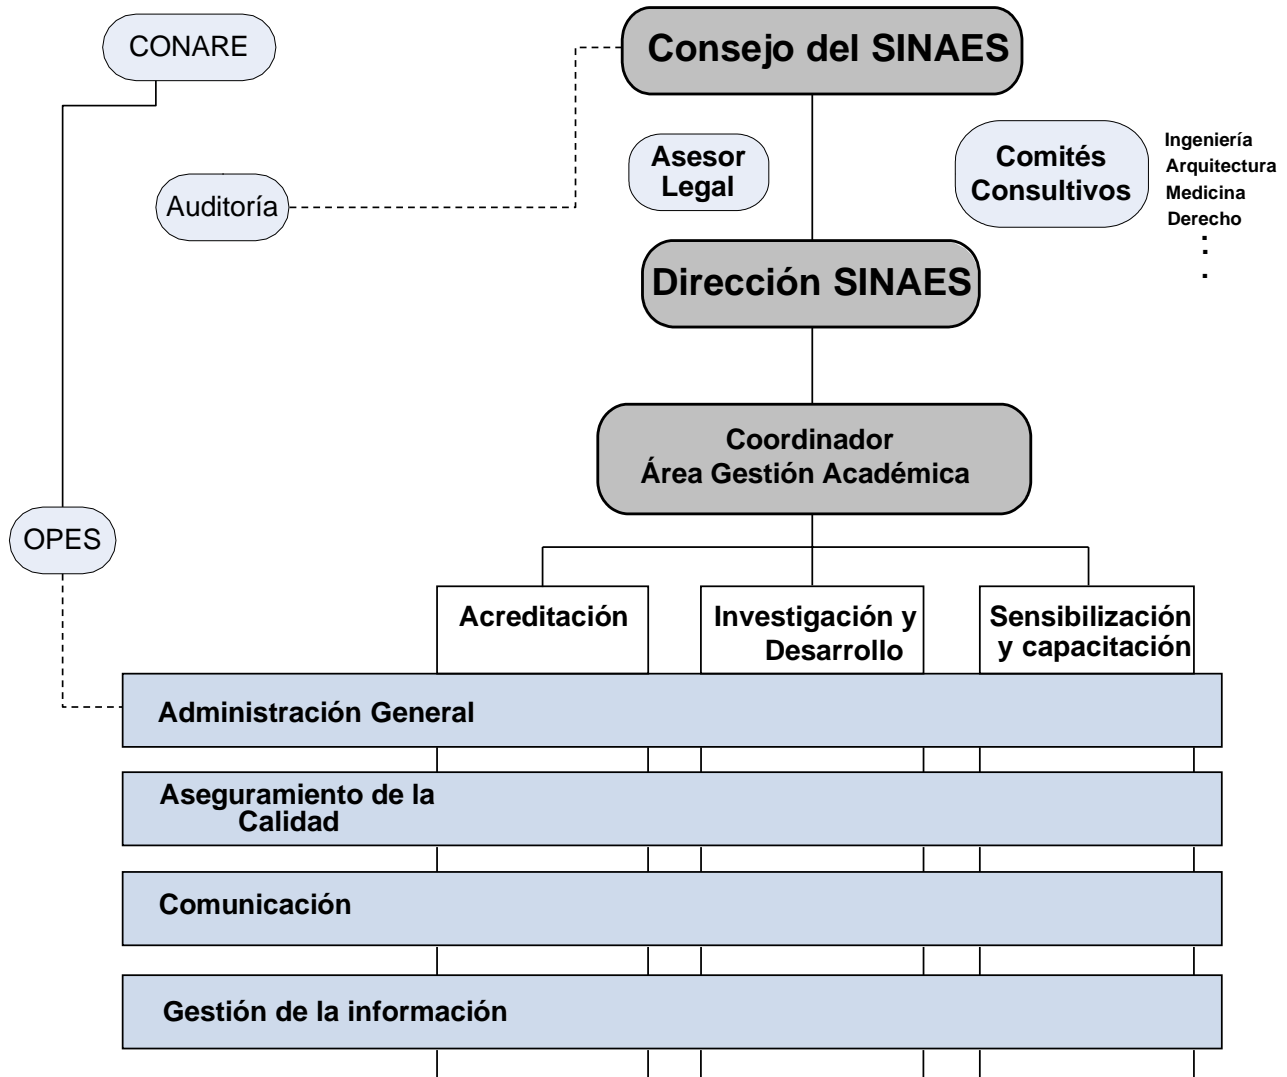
CONARE

Consejo del SINAES

Auditoría

Asesor Legal

Comités Consultivos

Ingeniería
Arquitectura
Medicina
Derecho
⋮

Dirección SINAES

Coordinador
Área Gestión Académica

OPES

Acreditación

Investigación y Desarrollo

Sensibilización y capacitación

Administración General

Aseguramiento de la Calidad

Comunicación

Gestión de la información